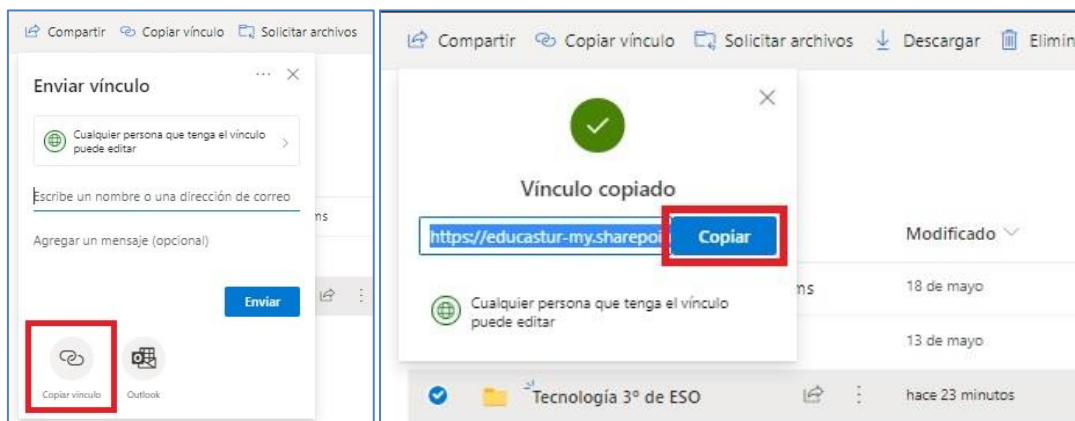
Compartir Copiar vínculo Solicitar archivos

Enviar vínculo

Cualquier persona que tenga el vínculo puede editar

Escribe un nombre o una dirección de correo

ms

Agregar un mensaje (opcional)

Enviar

Copiar vínculo

Outlook

Compartir Copiar vínculo Solicitar archivos Descargar Elimin

Vínculo copiado

https://educastur-my.sharepoi

Copiar

Modificado

Cualquier persona que tenga el vínculo puede editar

ms

18 de mayo

13 de mayo

Tecnología 3º de ESO

hace 23 minutos